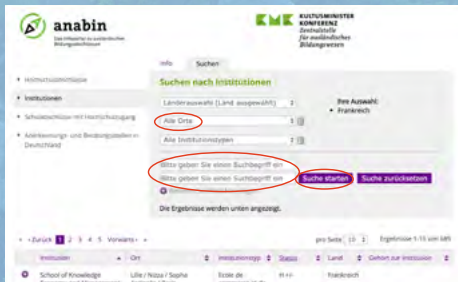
anabin
Das Infoportal zu ausländischen Bildungsabschlüssen

KMK KULTUSMINISTER KONFERENZ
Zentralstelle für ausländisches Bildungswesen

• Hochschulabschlüsse
• Institutionen
• Schulabschlüsse mit Hochschulzugang
• Anerkennungs- und Beratungsstellen in Deutschland

Info Suchen

Suchen nach Institutionen

Länderauswahl (1 Land ausgewählt)
Alle Orte
Alle Institutionstypen

Ihre Auswahl:
• Frankreich

Bitte geben Sie einen Suchbegriff ein
Bitte geben Sie einen Suchbegriff ein
Suche starten
Suche zurücksetzen

Die Ergebnisse werden unten angezeigt.

« Zurück 1 2 3 4 5 Vorwärts »
pro Seite 10
Ergebnisse 1-10 von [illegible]

| Institution | Ort | Institutionstyp | Status | Land | Gehört zur Institution |
|---|---|---|---|---|---|
| School of Knowledge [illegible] | Lille / Nizza / Sophia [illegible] | Ecole de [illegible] | H +/- | Frankreich | |